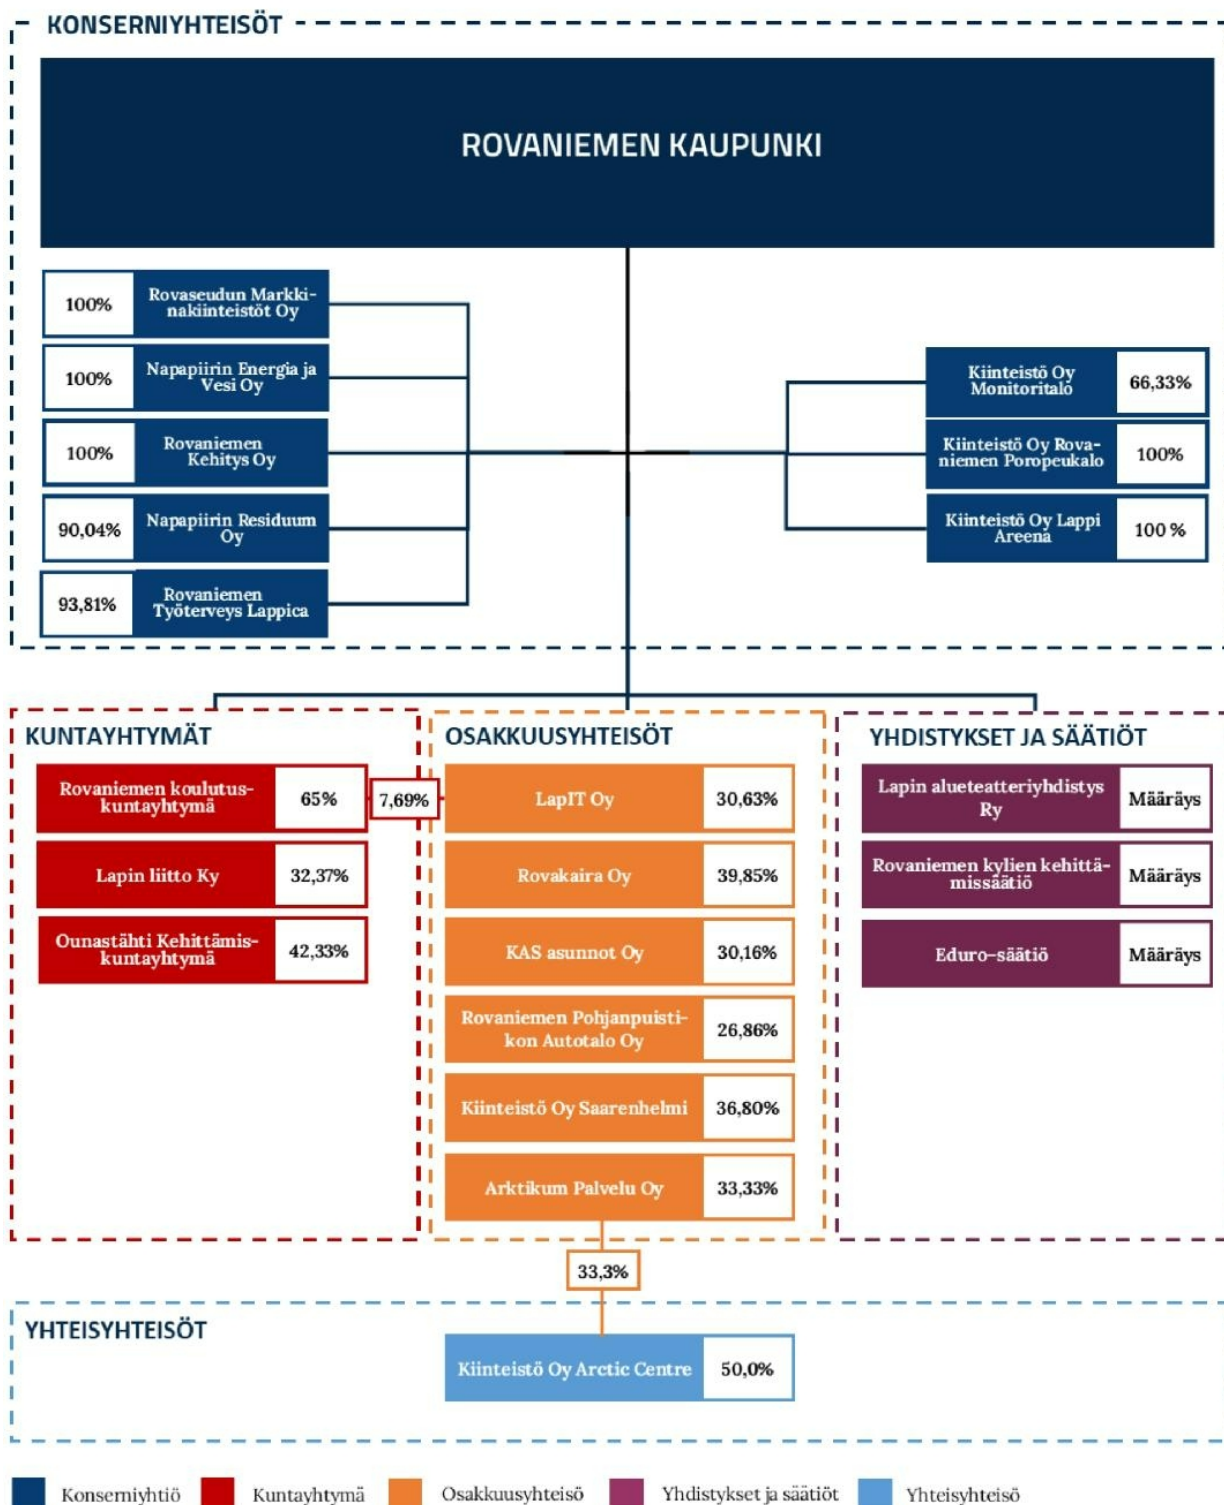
KONSERNIYHTEISÖT

ROVANIEMEN KAUPUNKI

100% Rovaseudun Markkinakiinteistöt Oy

100% Napapiirin Energia ja Vesi Oy

100% Rovaniemen Kehitys Oy

90,04% Napapiirin Residuum Oy

93,81% Rovaniemen Työterveys Lappica

Kiinteistö Oy Monitoritalo 66,33%

Kiinteistö Oy Rovaniemen Poropeukalo 100%

Kiinteistö Oy Lappi Areena 100 %

KUNTAYHTYMÄT

Rovaniemen koulutuskuntayhtymä 65%

7,69%

Lapin liitto Ky 32,37%

Ounastähti Kehittämiskuntayhtymä 42,33%

OSAKKUUSYHTEISÖT

LapIT Oy 30,63%

Rovakaira Oy 39,85%

KAS asunnot Oy 30,16%

Rovaniemen Pohjanpuistikon Autotalo Oy 26,86%

Kiinteistö Oy Saarenhelmi 36,80%

Arktikum Palvelu Oy 33,33%

YHDISTYKSET JA SÄÄTIÖT

Lapin alueteatteriyhdistys Ry Määräys

Rovaniemen kylien kehittämissäätiö Määräys

Eduro-säätiö Määräys

33,3%

YHTEISYHTEISÖT

Kiinteistö Oy Arctic Centre 50,0%

Konserniyhtiö Kuntayhtymä Osakkuusyhteisö Yhdistykset ja säätiöt Yhteisyhteisö